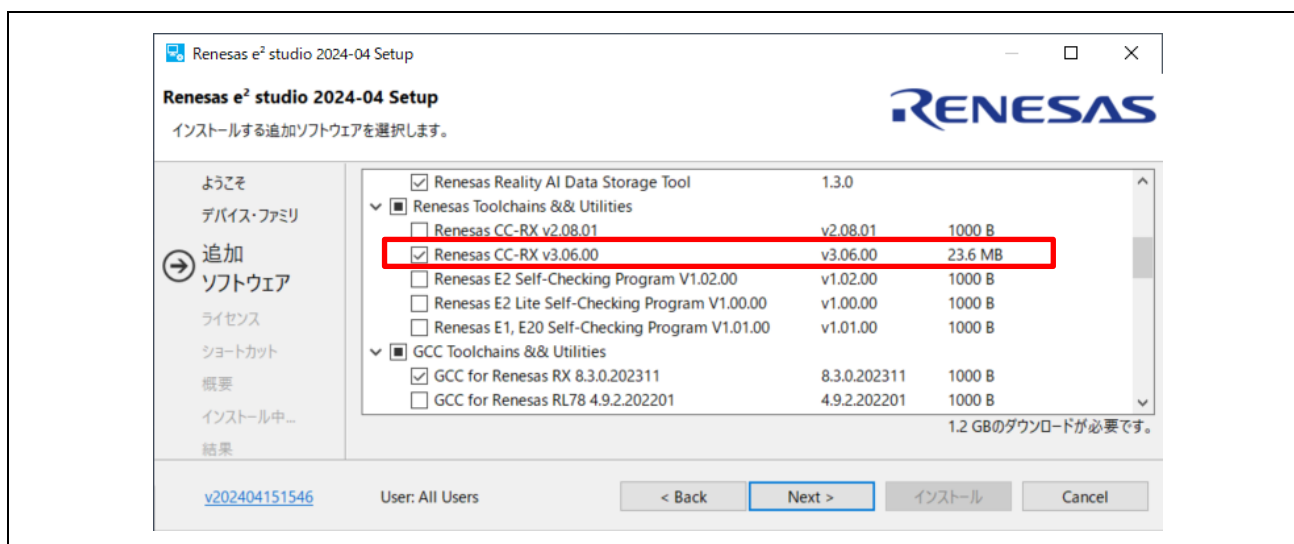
Renesas e² studio 2024-04 Setup

Renesas e² studio 2024-04 Setup

インストールする追加ソフトウェアを選択します。

RENESAS

ようこそ
デバイス・ファミリ
追加ソフトウェア
ライセンス
ショートカット
概要
インストール中...
結果

| | | |
|---|---|---|
| Renesas Reality AI Data Storage Tool | 1.3.0 | |
| Renesas Toolchains && Utilities | | |
| Renesas CC-RX v2.08.01 | v2.08.01 | 1000 B |
| Renesas CC-RX v3.06.00 | v3.06.00 | 23.6 MB |
| Renesas E2 Self-Checking Program V1.02.00 | v1.02.00 | 1000 B |
| Renesas E2 Lite Self-Checking Program V1.00.00 | v1.00.00 | 1000 B |
| Renesas E1, E20 Self-Checking Program V1.01.00 | v1.01.00 | 1000 B |
| GCC Toolchains && Utilities | | |
| GCC for Renesas RX 8.3.0.202311 | 8.3.0.202311 | 1000 B |
| GCC for Renesas RL78 4.9.2.202201 | 4.9.2.202201 | 1000 B |

1.2 GBのダウンロードが必要です。

v202404151546    User: All Users    < Back    Next >    インストール    Cancel